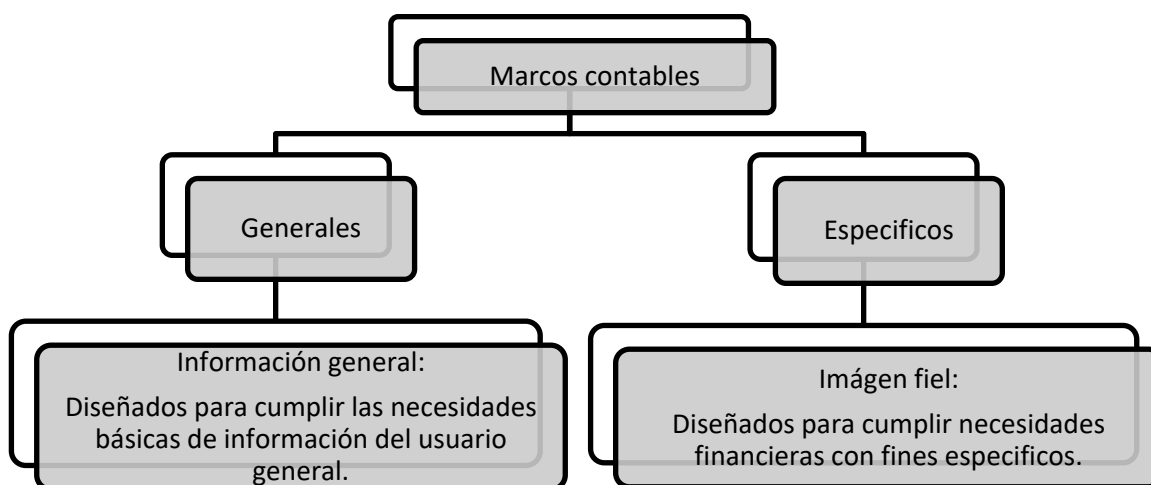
Marcos contables

Generales

Especificos

Información general:
Diseñados para cumplir las necesidades básicas de información del usuario general.

Imágen fiel:
Diseñados para cumplir necesidades financieras con fines especificos.